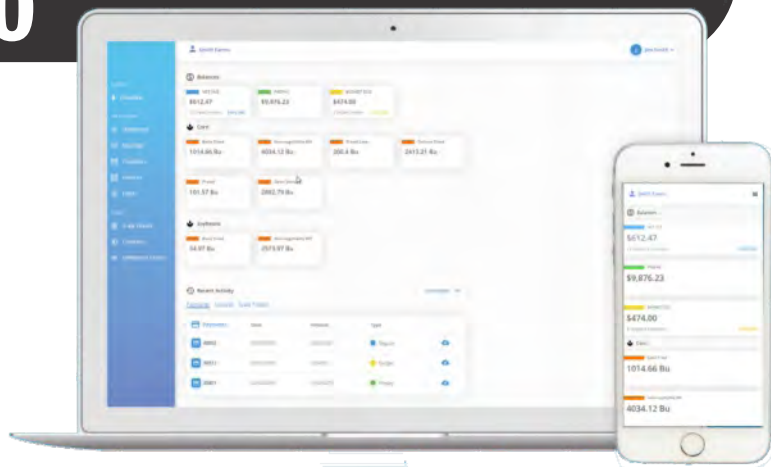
Balances

$612.47

$9,876.23

$474.00

Corn

1014.66 Bu

4034.12 Bu

200.4 Bu

2413.21 Bu

151.57 Bu

2082.79 Bu

Soybeans

54.97 Bu

2573.97 Bu

Recent Activity

$612.47

$9,876.23

$474.00

Corn

1014.66 Bu

4034.12 Bu